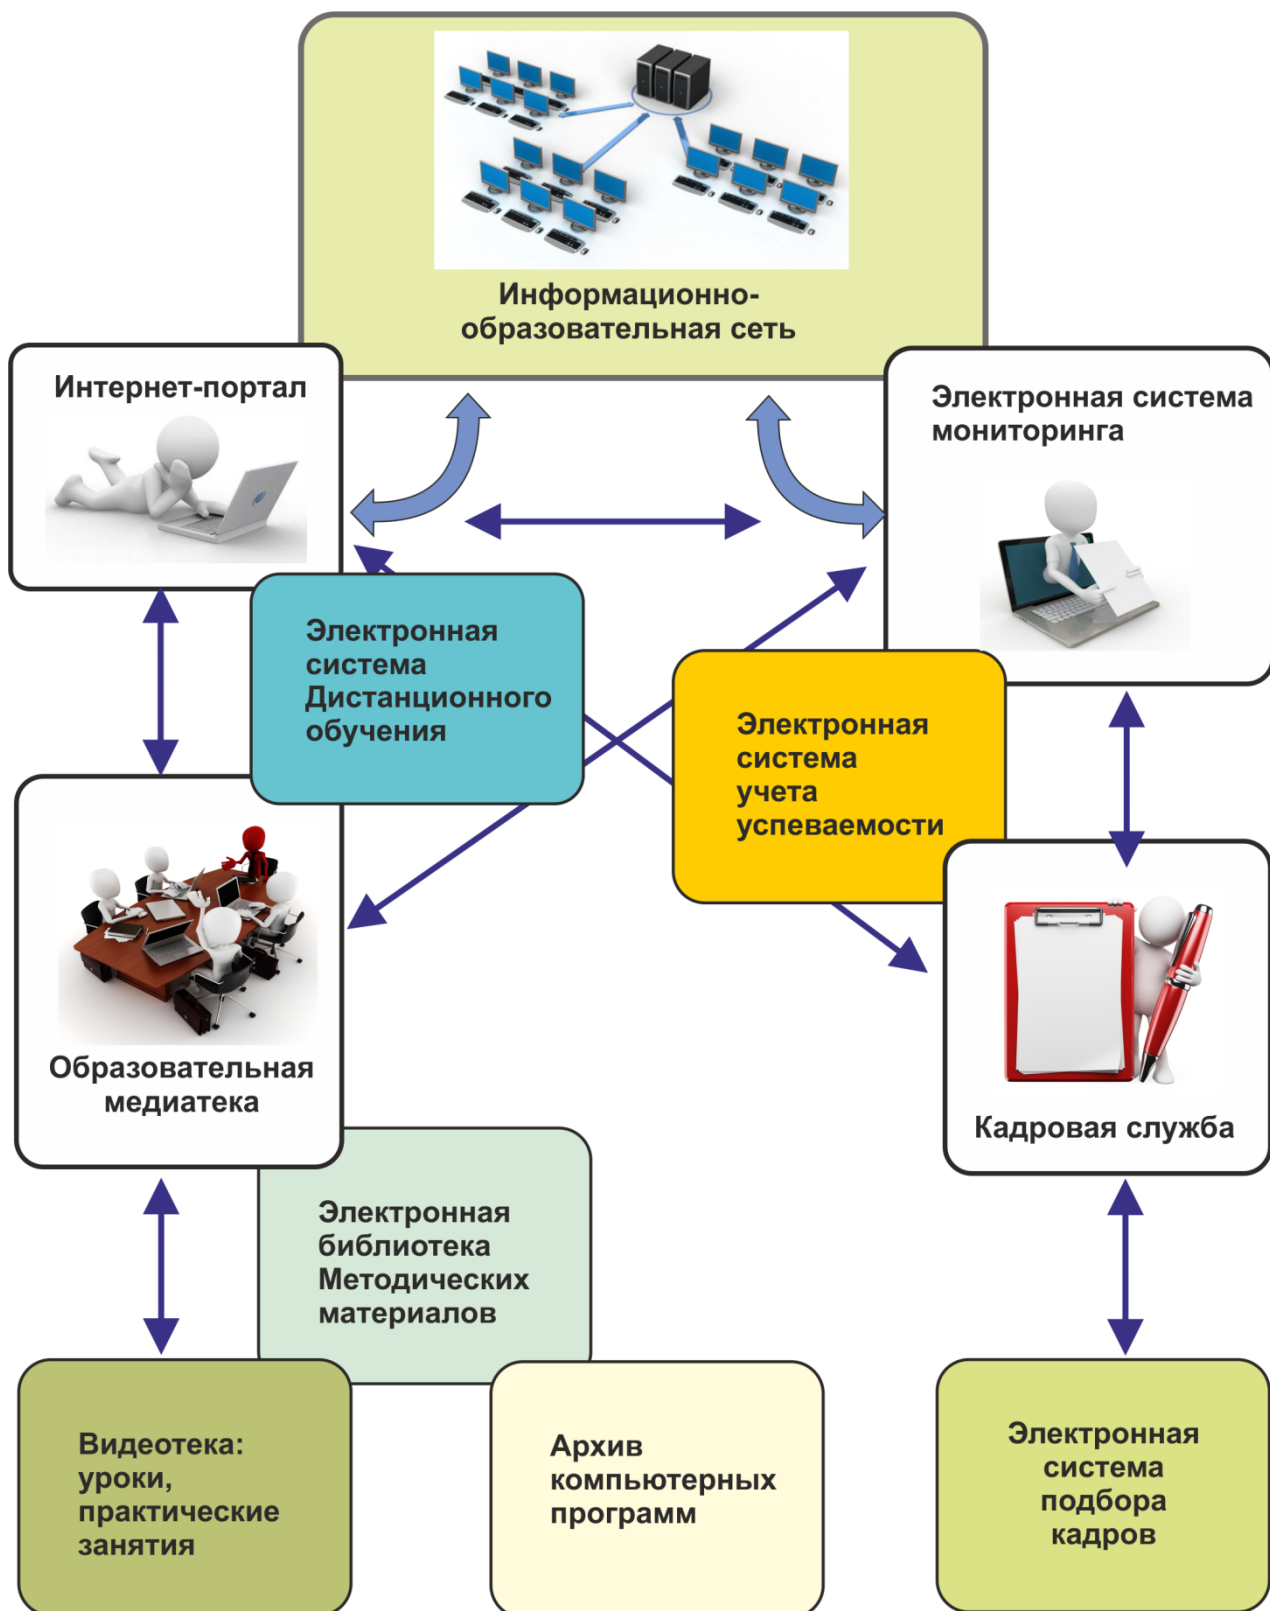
Информационно-образовательная сеть

Интернет-портал

Электронная система мониторинга

Электронная система Дистанционного обучения

Электронная система учета успеваемости

Образовательная медиатека

Кадровая служба

Электронная библиотека Методических материалов

Видеотека: уроки, практические занятия

Архив компьютерных программ

Электронная система подбора кадров